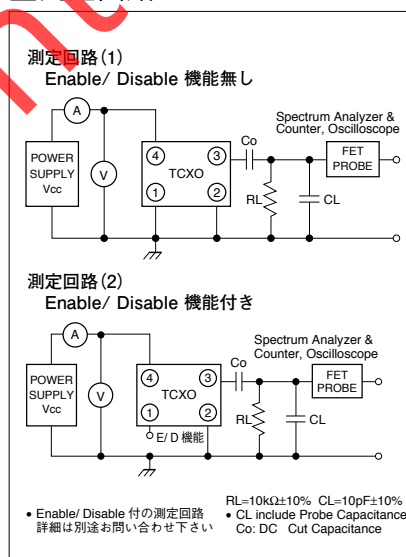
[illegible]

測定回路(1)
Enable/ Disable 機能無し

A
V
POWER SUPPLY Vcc
4
3
1
2
TCXO
Co
RL
CL
Spectrum Analyzer & Counter, Oscilloscope
FET PROBE

測定回路(2)
Enable/ Disable 機能付き

A
V
POWER SUPPLY Vcc
4
3
1
2
TCXO
E/ D 機能
Co
RL
CL
Spectrum Analyzer & Counter, Oscilloscope
FET PROBE

• Enable/ Disable 付の測定回路 詳細は別途お問い合わせ下さい

RL=10kΩ±10% CL=10pF±10%
• CL include Probe Capacitance
Co: DC Cut Capacitance